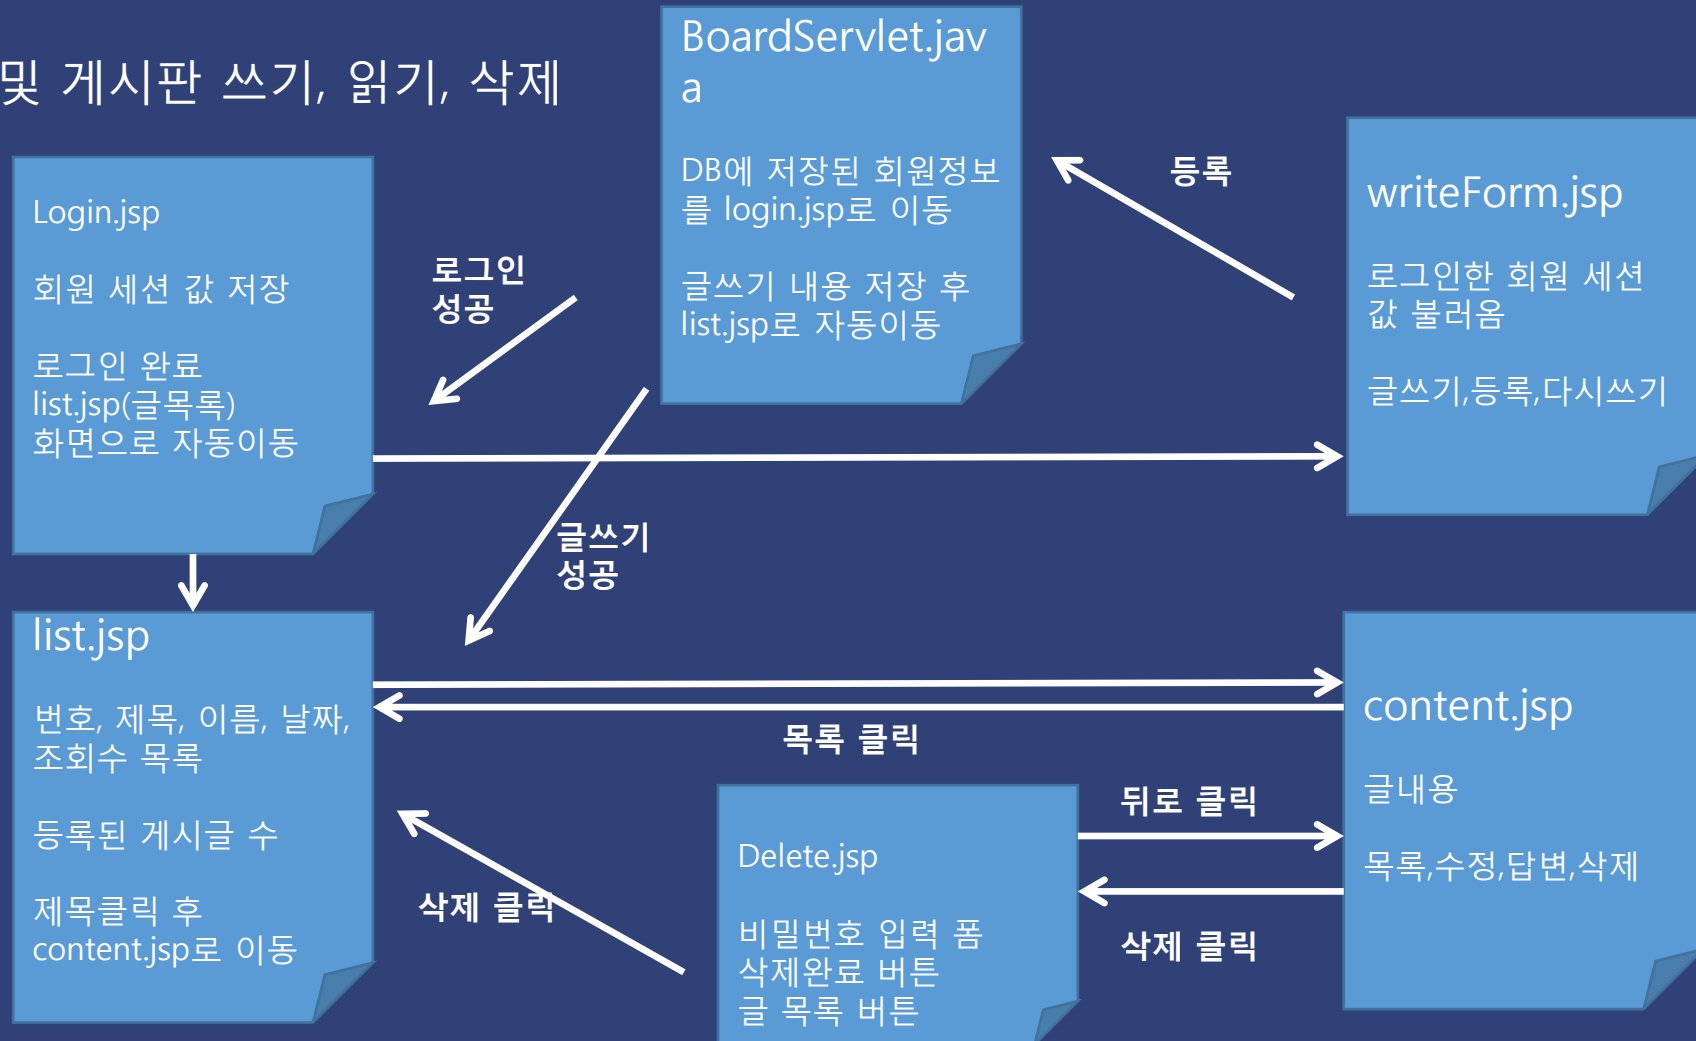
및 게시판 쓰기, 읽기, 삭제

BoardServlet.java

DB에 저장된 회원정보를 login.jsp로 이동

글쓰기 내용 저장 후 list.jsp로 자동이동

등록

writeForm.jsp

로그인한 회원 세션 값 불러옴

글쓰기,등록,다시쓰기

Login.jsp

회원 세션 값 저장

로그인 완료 list.jsp(글목록) 화면으로 자동이동

로그인 성공

글쓰기 성공

list.jsp

번호, 제목, 이름, 날짜, 조회수 목록

등록된 게시글 수

제목클릭 후 content.jsp로 이동

목록 클릭

content.jsp

글내용

목록,수정,답변,삭제

뒤로 클릭

삭제 클릭

Delete.jsp

비밀번호 입력 폼
삭제완료 버튼
글 목록 버튼

삭제 클릭